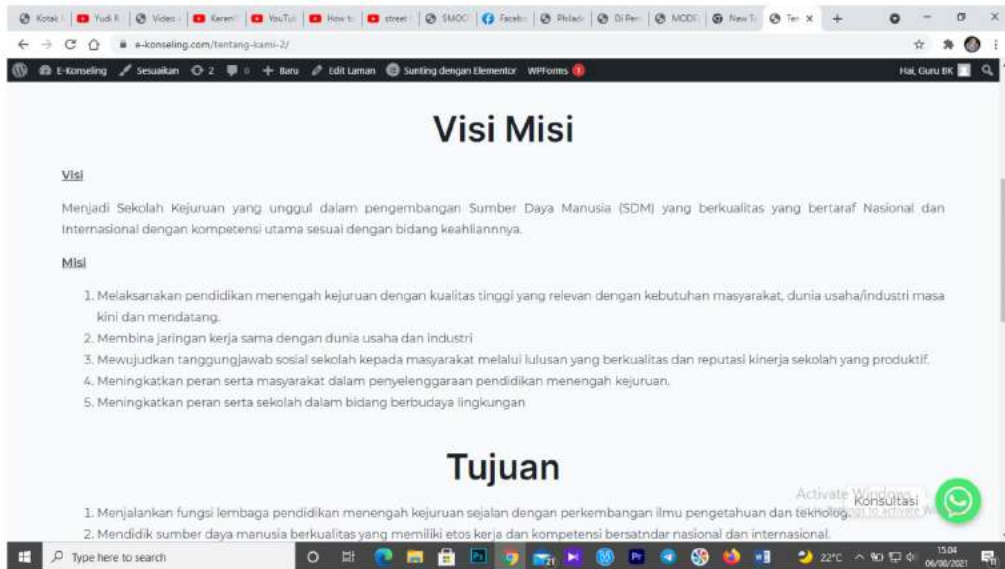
Kotak | Yudi | Video | Keren | YouTub | How t | street | SMOO | Facebo | Philad | Di Per | MODE | New T | Ter ×  +

e-konseling.com/tentang-kami-2/

E-Konseling  Sesuaikan  2  0  + Baru  Edit Laman  Sunting dengan Elementor  WPForms 1  Hai, Guru BK

Visi Misi

Visi

Menjadi Sekolah Kejuruan yang unggul dalam pengembangan Sumber Daya Manusia (SDM) yang berkualitas yang bertaraf Nasional dan Internasional dengan kompetensi utama sesuai dengan bidang keahliannnya.

Misi

1. Melaksanakan pendidikan menengah kejuruan dengan kualitas tinggi yang relevan dengan kebutuhan masyarakat, dunia usaha/industri masa kini dan mendatang.
2. Membina jaringan kerja sama dengan dunia usaha dan industri
3. Mewujudkan tanggungjawab sosial sekolah kepada masyarakat melalui lulusan yang berkualitas dan reputasi kinerja sekolah yang produktif.
4. Meningkatkan peran serta masyarakat dalam penyelenggaraan pendidikan menengah kejuruan.
5. Meningkatkan peran serta sekolah dalam bidang berbudaya lingkungan

Tujuan

1. Menjalankan fungsi lembaga pendidikan menengah kejuruan sejalan dengan perkembangan ilmu pengetahuan dan teknolog.
2. Mendidik sumber daya manusia berkualitas yang memiliki etos kerja dan kompetensi bersatndar nasional dan internasional.

Activate Windows
Go to Settings to activate Windows.
Konsultasi

Type here to search  22°C  15.04  06/08/2021